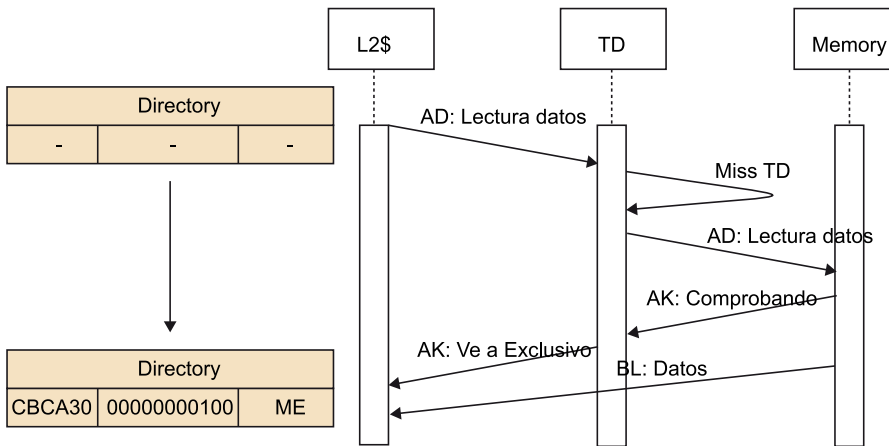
| Directory | | |
|---|---|---|
| - | - | - |

| Directory | | |
|---|---|---|
| CBCA30 | 00000000100 | ME |

L2$

TD

Memory

AD: Lectura datos

Miss TD

AD: Lectura datos

AK: Comprobando

AK: Ve a Exclusivo

BL: Datos